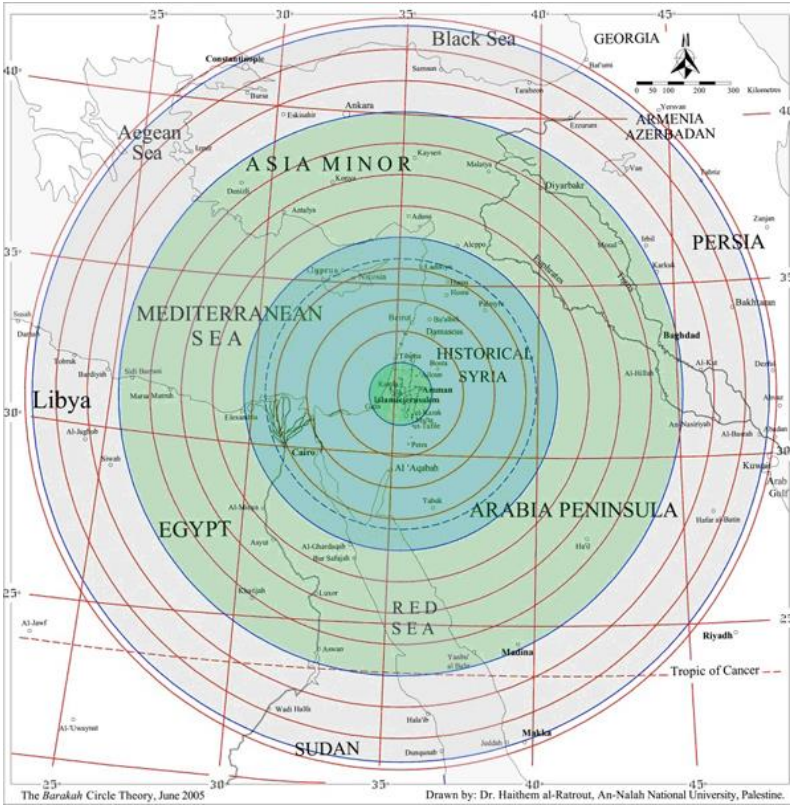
25° 30° 35° 40° 45°

Black Sea
GEORGIA
Constantinople
Samsun
Batumi
N
0 50 100 200 300 Kilometres
40°
Bursa
Eskisehir
Ankara
Trabzon
Yerevan
ARMENIA
AZERBADAN
40
Aegean Sea
Izmir
Erzurum
ASIA MINOR
Kayseri
Malatya
Van
Konya
Diyarbakr
Tabriz
Denizli
Antalya
Adana
Zanjan
Aleppo
Mosul
Irbil
PERSIA
35°
Cyprus
Nicosia
Euphrates
Tigris
Kirkuk
35
Latakia
Hama
Homs
Palmyra
Bakhtaran
MEDITERRANEAN SEA
Beirut
Ba'albek
Damascus
Baghdad
Susah
Darnah
Busra
HISTORICAL SYRIA
Tobruk
Tiberias
Al-Kut
Dezful
Bardiyah
Sidi Barrani
Amman
Marsa Matruh
Islamic Jerusalem
Gaza
Al-Hillah
30°
Libya
Elexandria
Al Karak
At Tafilah
Ahvaz
Al-Jaghbub
Petra
An-Nasiriyah
Abadan
Al-Basrah
30
Cairo
Al 'Aqabah
Kuwait
Siwah
Arab Gulf
Tabuk
ARABIA PENINSULA
Al-Minya
Hafar al-Batin
EGYPT
Asyut
Al-Ghardaqah
Bur Safajah
Ha'il
Kharijah
Luxor
25°
RED SEA
25
Al-Jawf
Riyadh
Aswan
Yanbu' al Bahr
Madina
Tropic of Cancer
Al-'Uwaynat
Wadi Halfa
Hala'ib
Makka
Jeddah
SUDAN
Dunqunah
25° 30° 35° 40° 45°
The Barakah Circle Theory, June 2005
Drawn by: Dr. Haithem al-Ratrout, An-Nalah National University, Palestine.